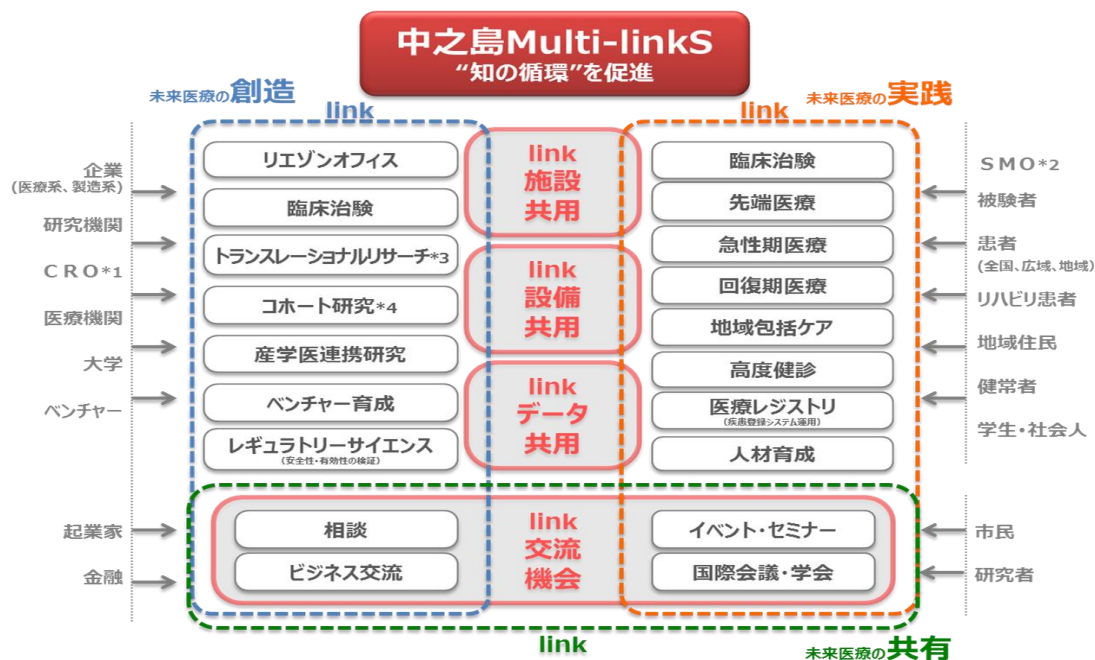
中之島Multi-linkS
"知の循環"を促進

未来医療の創造
link

未来医療の実践
link

企業
(医療系、製造系)
研究機関
CRO*1
医療機関
大学
ベンチャー

リエゾンオフィス
臨床治験
トランスレーショナルリサーチ*3
コホート研究*4
産学医連携研究
ベンチャー育成
レギュラトリーサイエンス
(安全性・有効性の検証)

link
施設
共用

link
設備
共用

link
データ
共用

臨床治験
先端医療
急性期医療
回復期医療
地域包括ケア
高度健診
医療レジストリ
(疾患登録システム運用)
人材育成

SMO*2
被験者
患者
(全国、広域、地域)
リハビリ患者
地域住民
健常者
学生・社会人

起業家
金融

相談
ビジネス交流

link
交流
機会

イベント・セミナー
国際会議・学会

市民
研究者

link
未来医療の共有